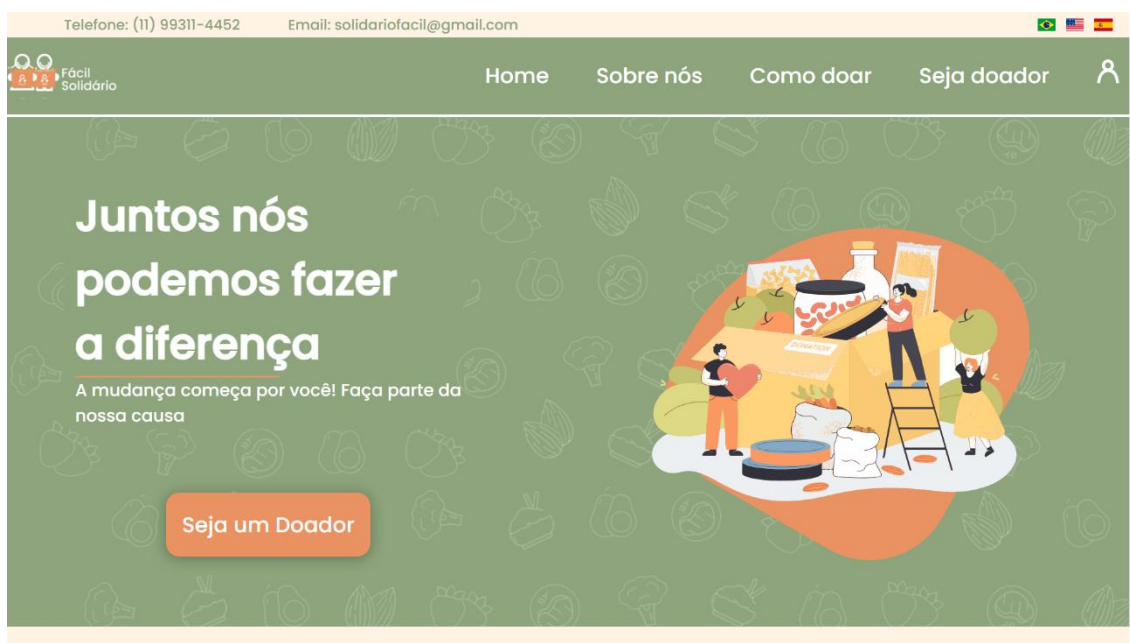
Telefone: (11) 99311-4452 Email: solidariofacil@gmail.com

Fácil Solidário

Home Sobre nós Como doar Seja doador

Juntos nós podemos fazer a diferença

A mudança começa por você! Faça parte da nossa causa

Seja um Doador

DONATION